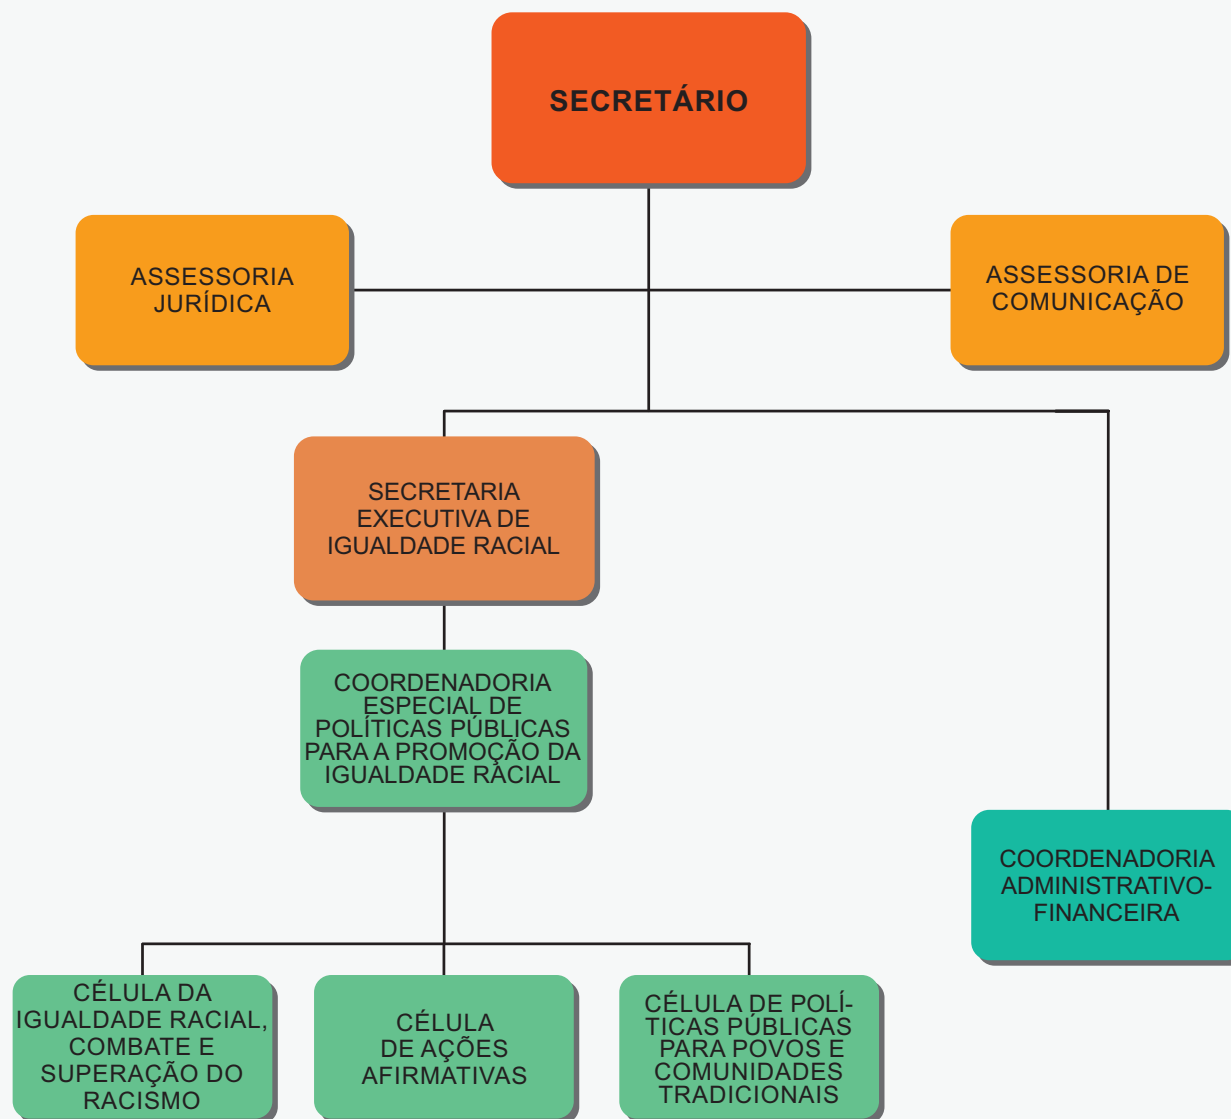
SECRETÁRIO

ASSESSORIA JURÍDICA

ASSESSORIA DE COMUNICAÇÃO

SECRETARIA EXECUTIVA DE IGUALDADE RACIAL

COORDENADORIA ESPECIAL DE POLÍTICAS PÚBLICAS PARA A PROMOÇÃO DA IGUALDADE RACIAL

COORDENADORIA ADMINISTRATIVO-FINANCEIRA

CÉLULA DA IGUALDADE RACIAL, COMBATE E SUPERAÇÃO DO RACISMO

CÉLULA DE AÇÕES AFIRMATIVAS

CÉLULA DE POLÍTICAS PÚBLICAS PARA POVOS E COMUNIDADES TRADICIONAIS